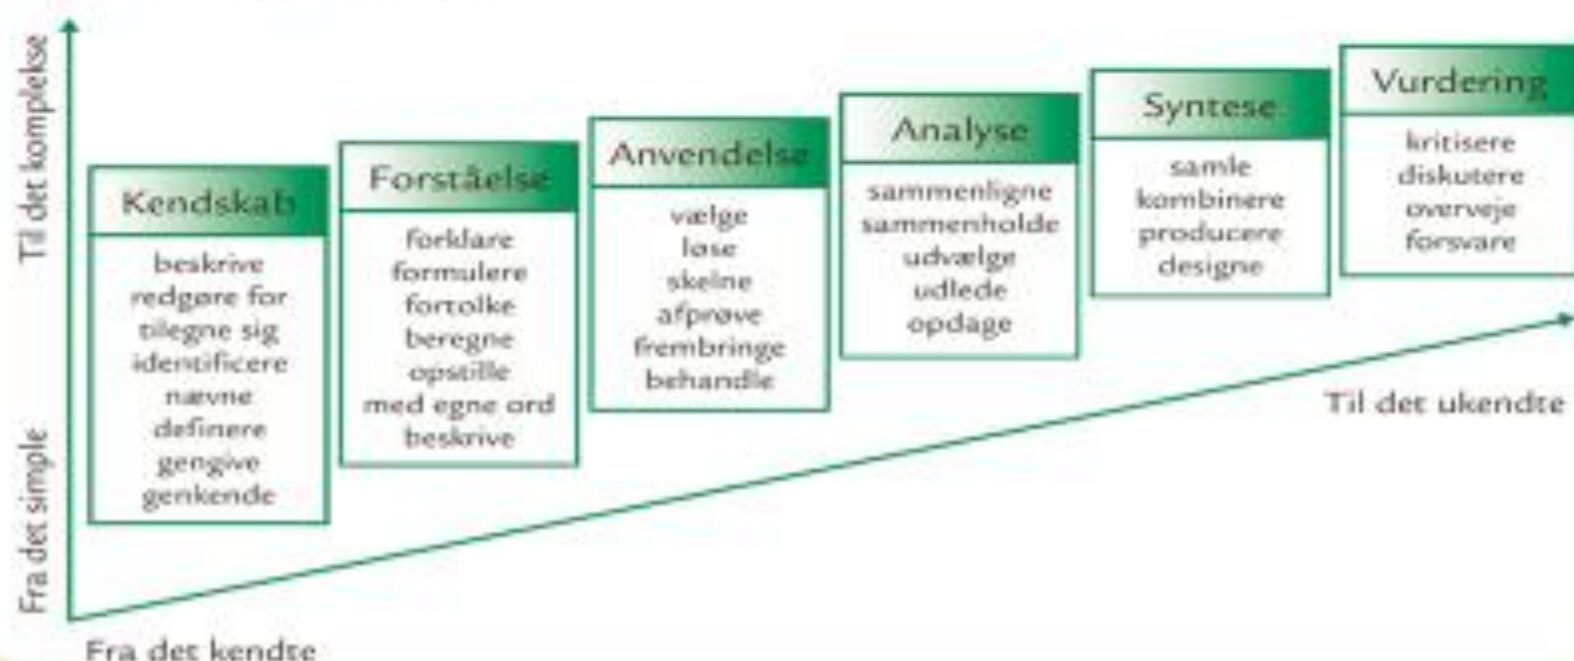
Til det komplekse

Fra det simple

Kendskab
beskrive
redgøre for
tilegne sig
identificere
nævne
definere
gengive
genkende

Forståelse
forklare
formulere
fortolke
beregne
opstille
med egne ord
beskrive

Anvendelse
vælge
løse
skelne
afprøve
frembringe
behandle

Analyse
sammenligne
sammenholde
udvælge
udlede
opdage

Syntese
samle
kombinere
producere
designe

Vurdering
kritisere
diskutere
overveje
forsvare

Til det ukendte

Fra det kendte